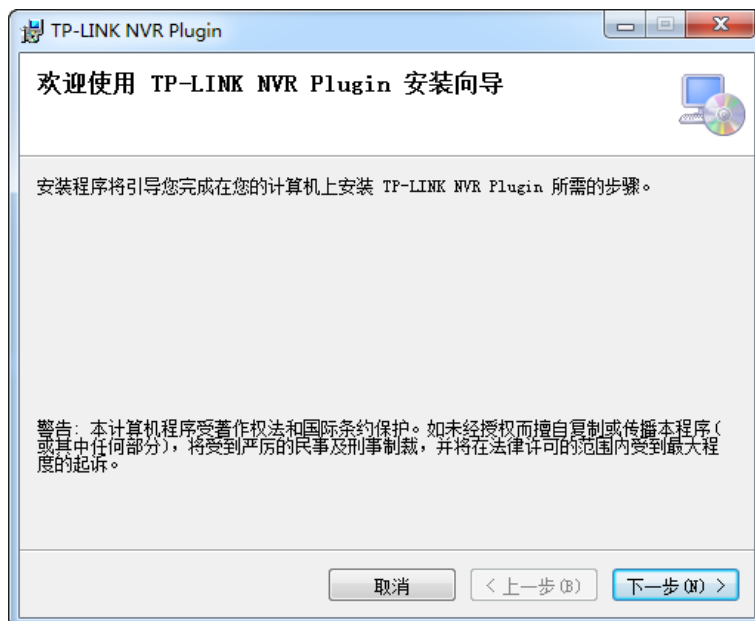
TP-LINK NVR Plugin

欢迎使用 TP-LINK NVR Plugin 安装向导

安装程序将引导您完成在您的计算机上安装 TP-LINK NVR Plugin 所需的步骤。

警告：本计算机程序受著作权法和国际条约保护。如未经授权而擅自复制或传播本程序(或其中任何部分)，将受到严厉的民事及刑事制裁，并将在法律许可的范围内受到最大程度的起诉。

取消 < 上一步(B) 下一步(N) >